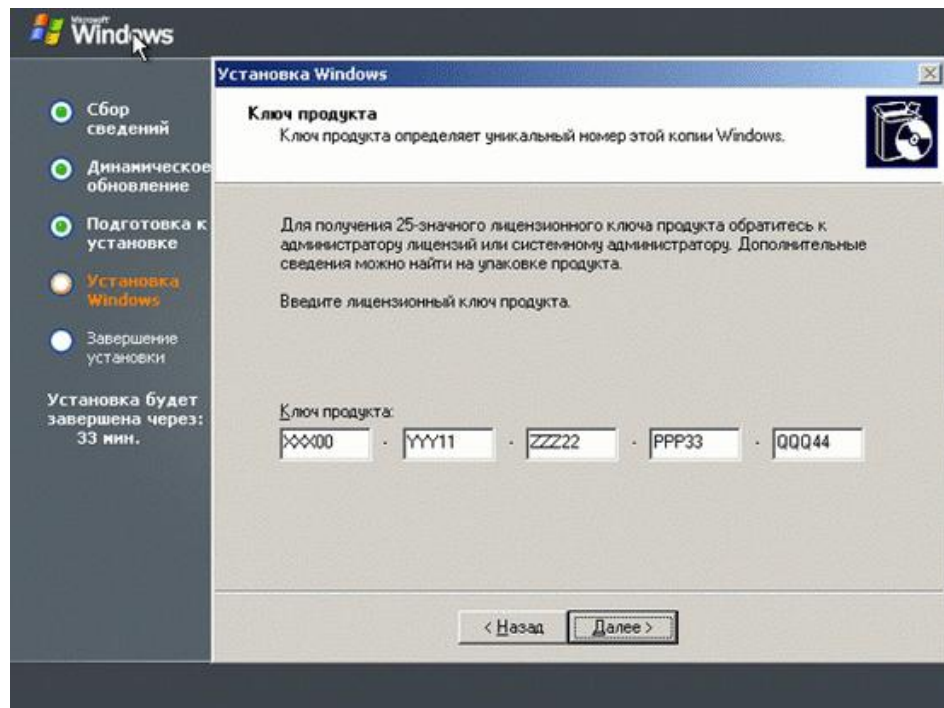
Microsoft Windows

Сбор сведений

Динамическое обновление

Подготовка к установке

Установка Windows

Завершение установки

Установка будет завершена через: 33 мин.

Установка Windows

Ключ продукта
Ключ продукта определяет уникальный номер этой копии Windows.

Для получения 25-значного лицензионного ключа продукта обратитесь к администратору лицензий или системному администратору. Дополнительные сведения можно найти на упаковке продукта.

Введите лицензионный ключ продукта.

Ключ продукта:

XXX00 - YYY11 - ZZZ22 - PPP33 - QQQ44

< Назад Далее >